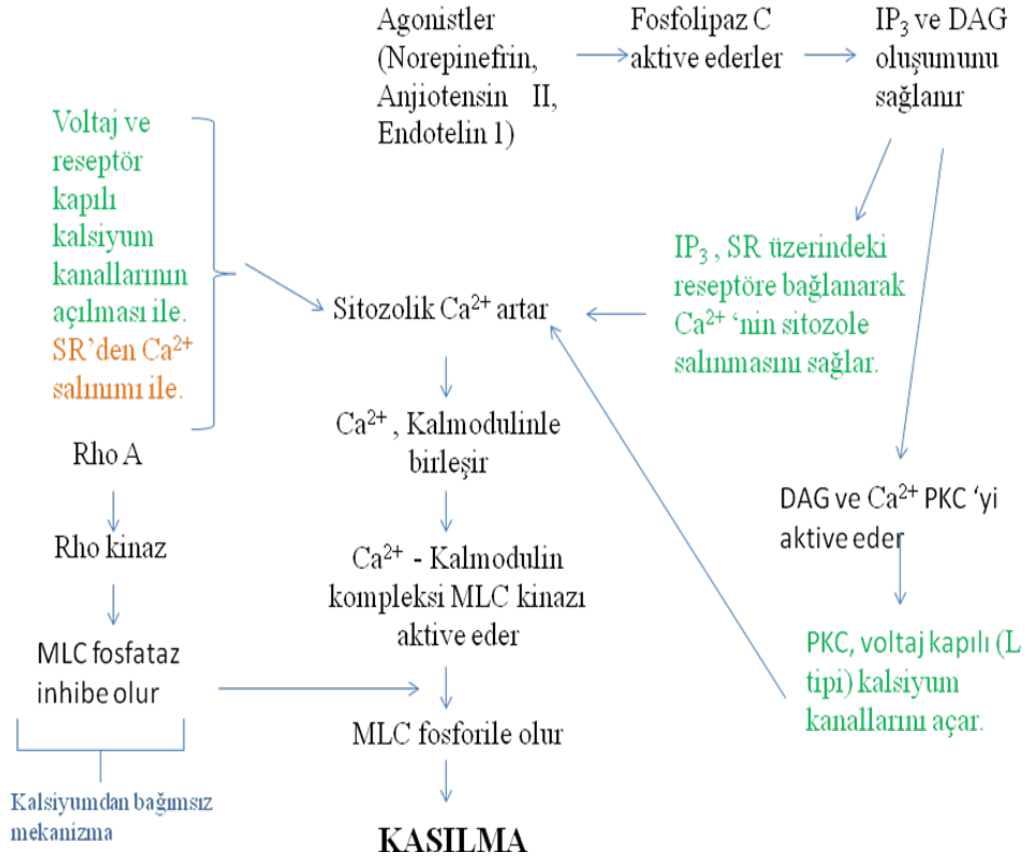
Agonistler (Norepinefrin, Anjiotensin II, Endotelin 1)

Fosfolipaz C aktive ederler

$IP_3$ ve DAG oluşumunu sağlanır

Voltaj ve reseptör kapılı kalsiyum kanallarının açılması ile.
SR'den $Ca^{2+}$ salınımı ile.

Sitozolik $Ca^{2+}$ artar

$IP_3$ , SR üzerindeki reseptöre bağlanarak $Ca^{2+}$ 'nin sitozole salınmasını sağlar.

Rho A

Rho kinaz

MLC fosfataz inhibe olur

Kalsiyumdan bağımsız mekanizma

$Ca^{2+}$ , Kalmodulinle birleşir

$Ca^{2+}$ - Kalmodulin kompleksi MLC kinazı aktive eder

MLC fosforile olur

KASILMA

DAG ve $Ca^{2+}$ PKC 'yi aktive eder

PKC, voltaj kapılı (L tipi) kalsiyum kanallarını açar.